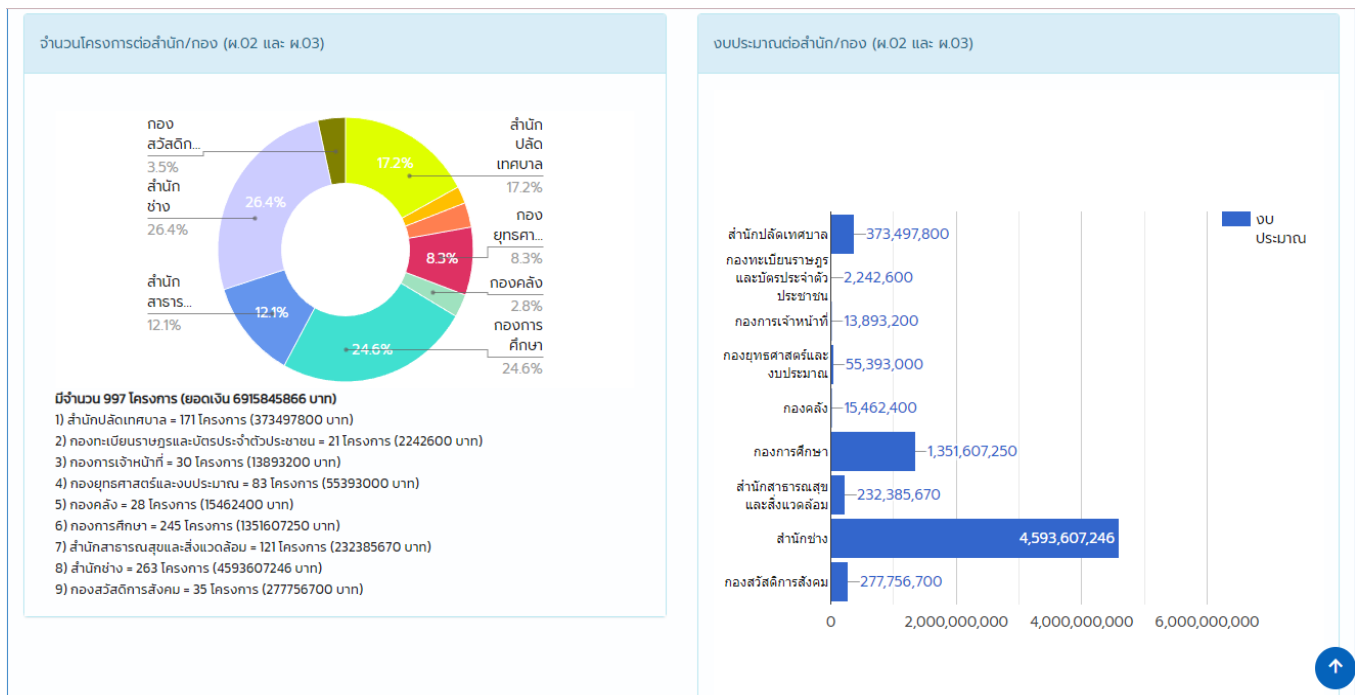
จำนวนโครงการต่อสำนัก/กอง (ผ.02 และ ผ.03)

กอง สวัสดิก... 3.5%

สำนัก ปลัด เทศบาล 17.2%

17.2%

สำนัก ช่าง 26.4%

26.4%

กอง ยุทธศา... 8.3%

8.3%

กองคลัง 2.8%

สำนัก สาธาร... 12.1%

12.1%

24.6%

กองการ ศึกษา 24.6%

มีจำนวน 997 โครงการ (ยอดเงิน 6915845866 บาท)
1) สำนักปลัดเทศบาล = 171 โครงการ (373497800 บาท)
2) กองทะเบียนราษฎรและบัตรประจำตัวประชาชน = 21 โครงการ (2242600 บาท)
3) กองการเจ้าหน้าที่ = 30 โครงการ (13893200 บาท)
4) กองยุทธศาสตร์และงบประมาณ = 83 โครงการ (55393000 บาท)
5) กองคลัง = 28 โครงการ (15462400 บาท)
6) กองการศึกษา = 245 โครงการ (1351607250 บาท)
7) สำนักสาธารณสุขและสิ่งแวดล้อม = 121 โครงการ (232385670 บาท)
8) สำนักช่าง = 263 โครงการ (4593607246 บาท)
9) กองสวัสดิการสังคม = 35 โครงการ (277756700 บาท)

งบประมาณต่อสำนัก/กอง (ผ.02 และ ผ.03)

งบ ประมาณ

สำนักปลัดเทศบาล 373,497,800
กองทะเบียนราษฎร และบัตรประจำตัว ประชาชน 2,242,600
กองการเจ้าหน้าที่ 13,893,200
กองยุทธศาสตร์และ งบประมาณ 55,393,000
กองคลัง 15,462,400
กองการศึกษา 1,351,607,250
สำนักสาธารณสุข และสิ่งแวดล้อม 232,385,670
สำนักช่าง 4,593,607,246
กองสวัสดิการสังคม 277,756,700

0 2,000,000,000 4,000,000,000 6,000,000,000